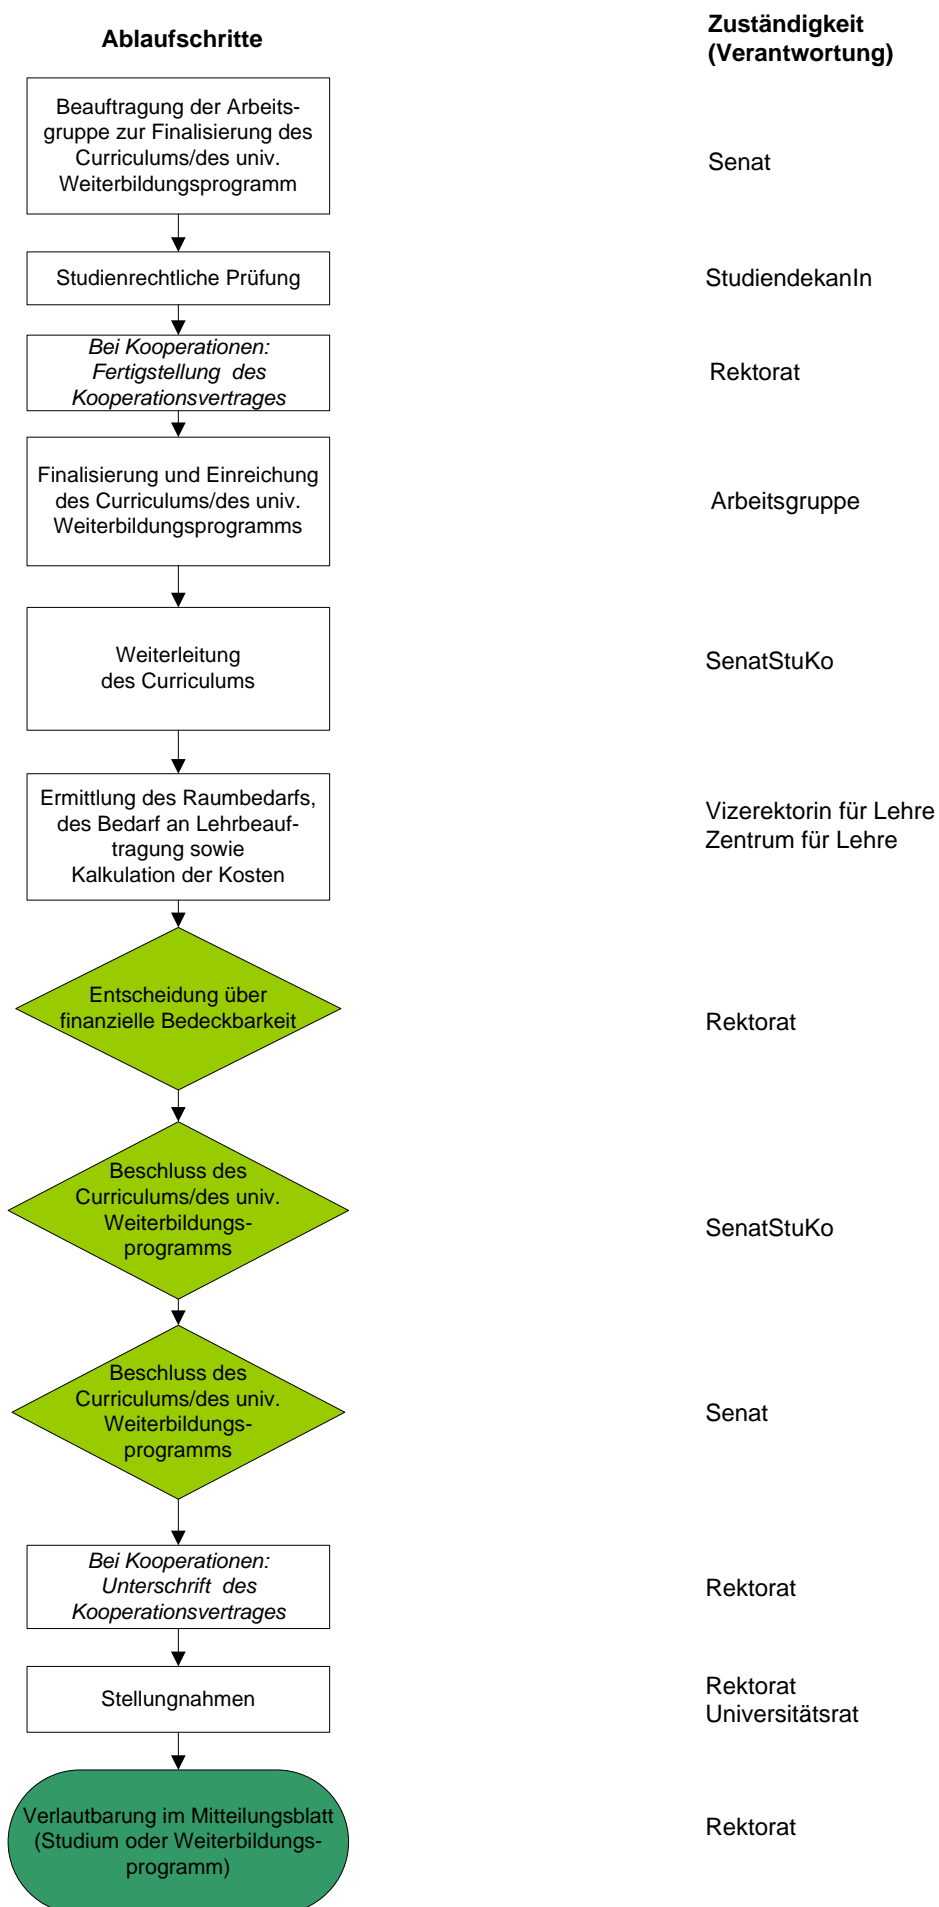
Ablaufschritte

Zuständigkeit (Verantwortung)

Beauftragung der Arbeitsgruppe zur Finalisierung des Curriculums/des univ. Weiterbildungsprogramm

Senat

Studienrechtliche Prüfung

StudiendekanIn

*Bei Kooperationen: Fertigstellung des Kooperationsvertrages*

Rektorat

Finalisierung und Einreichung des Curriculums/des univ. Weiterbildungsprogramms

Arbeitsgruppe

Weiterleitung des Curriculums

SenatStuKo

Ermittlung des Raumbedarfs, des Bedarf an Lehrbeauftragung sowie Kalkulation der Kosten

Vizerektorin für Lehre
Zentrum für Lehre

Entscheidung über finanzielle Bedeckbarkeit

Rektorat

Beschluss des Curriculums/des univ. Weiterbildungsprogramms

SenatStuKo

Beschluss des Curriculums/des univ. Weiterbildungsprogramms

Senat

*Bei Kooperationen: Unterschrift des Kooperationsvertrages*

Rektorat

Stellungnahmen

Rektorat
Universitätsrat

Verlautbarung im Mitteilungsblatt (Studium oder Weiterbildungsprogramm)

Rektorat